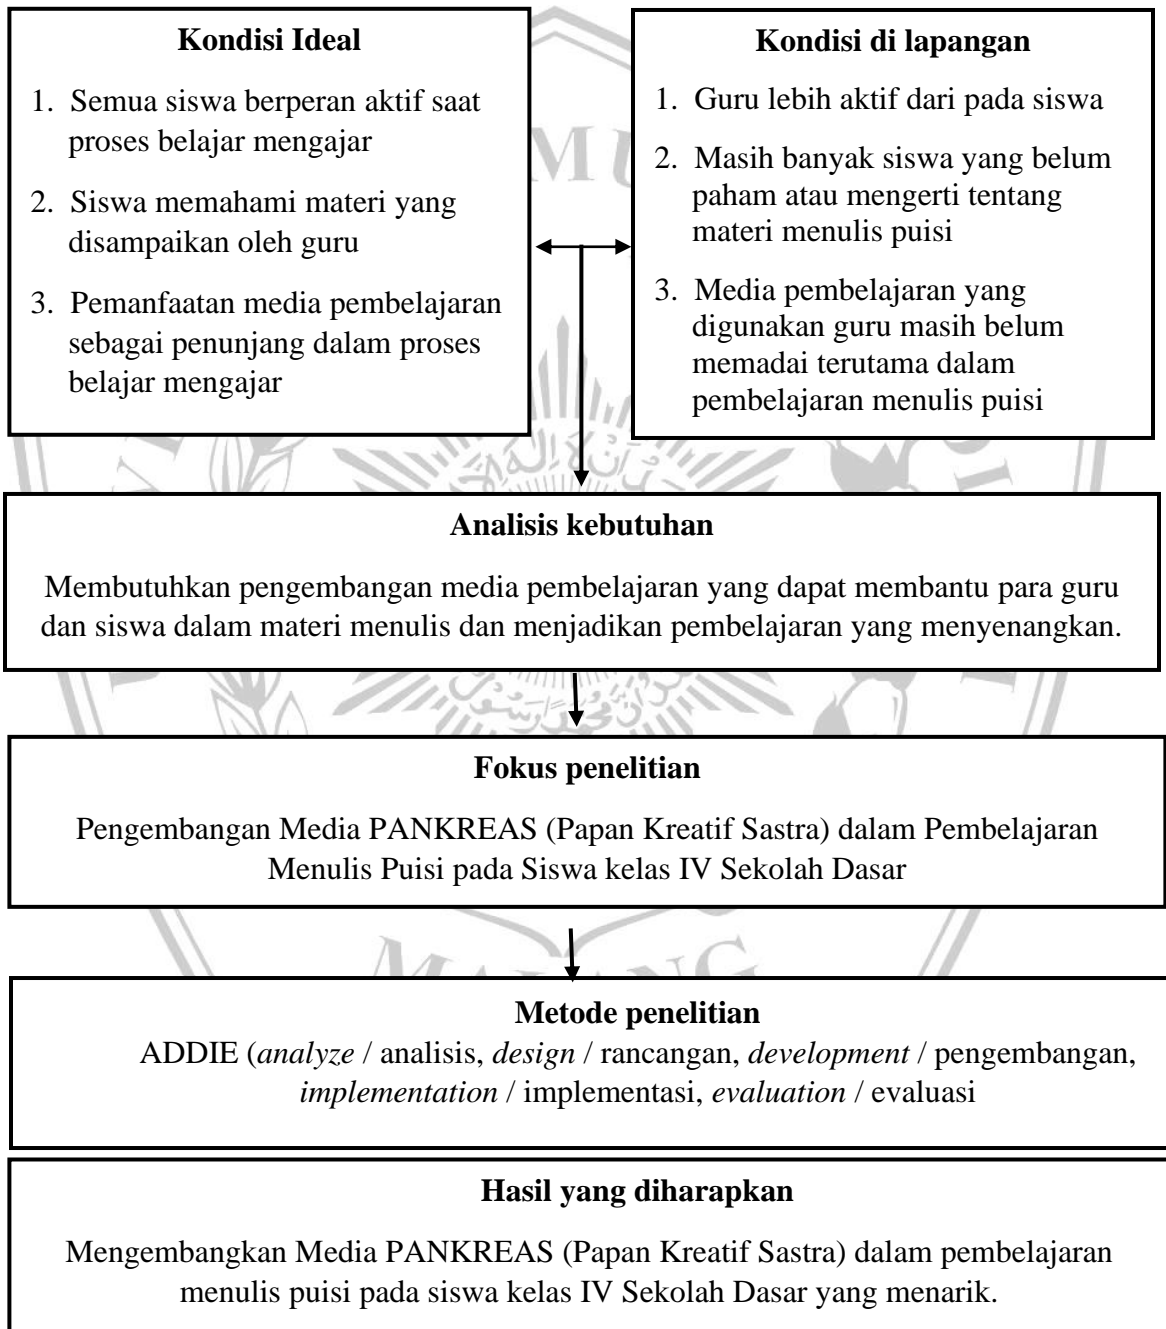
**Kondisi Ideal**

1. Semua siswa berperan aktif saat proses belajar mengajar
2. Siswa memahami materi yang disampaikan oleh guru
3. Pemanfaatan media pembelajaran sebagai penunjang dalam proses belajar mengajar

**Kondisi di lapangan**

1. Guru lebih aktif dari pada siswa
2. Masih banyak siswa yang belum paham atau mengerti tentang materi menulis puisi
3. Media pembelajaran yang digunakan guru masih belum memadai terutama dalam pembelajaran menulis puisi

**Analisis kebutuhan**

Membutuhkan pengembangan media pembelajaran yang dapat membantu para guru dan siswa dalam materi menulis dan menjadikan pembelajaran yang menyenangkan.

**Fokus penelitian**

Pengembangan Media PANKREAS (Papan Kreatif Sastra) dalam Pembelajaran Menulis Puisi pada Siswa kelas IV Sekolah Dasar

**Metode penelitian**

ADDIE (*analyze* / analisis, *design* / rancangan, *development* / pengembangan, *implementation* / implementasi, *evaluation* / evaluasi

**Hasil yang diharapkan**

Mengembangkan Media PANKREAS (Papan Kreatif Sastra) dalam pembelajaran menulis puisi pada siswa kelas IV Sekolah Dasar yang menarik.